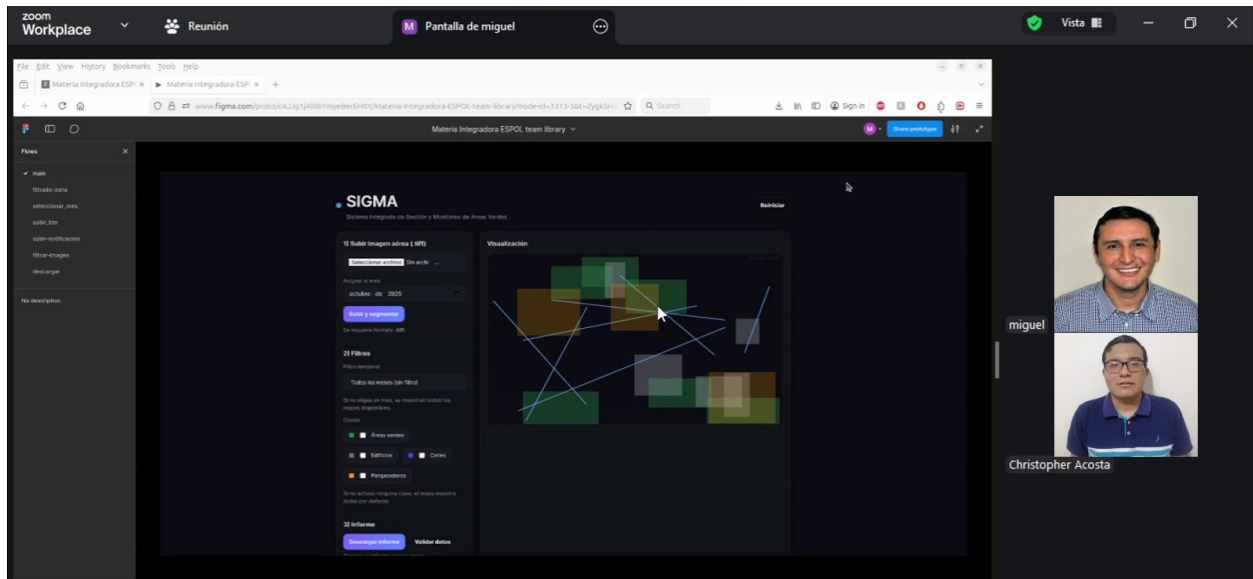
zoom Workplace

Reunión

M Pantalla de miguel

Vista

File Edit View History Bookmarks Tools Help

Materia Integradora ESP ×

Materia Integradora ESP ×

www.figma.com/proto/cA.Ug1jAlBdYmyeBerEH8Y/Materia-Integradora-ESPOL-team-library/node-id=3313-3&t=ZygkSH

Search

Sign in

Materia Integradora ESPOL team library

Share prototype

Flows

main

filtrado-zona

seleccionar_mes

subir_btn

subir-notificacion

filtrar-imagen

descargar

No description

SIGMA

Sistema Integrado de Gestión y Monitoreo de Áreas Verdes

Reiniciar

1) Subir imagen aérea (.tiff)

Seleccionar archivo Sin archi...

Asignar el mes

octubre de 2025

Subir y segmentar

Se requiere formato .tiff

Visualización

2) Filtros

Filtro temporal

Todos los meses (sin filtro)

Si no eliges un mes, se muestran todos los mapas disponibles.

Clases

Áreas verdes

Edificios

Calles

Parqueaderos

Si no activas ninguna clase, el mapa muestra todas por defecto.

3) Informe

Descargar informe

Validar datos

miguel

Christopher Acosta